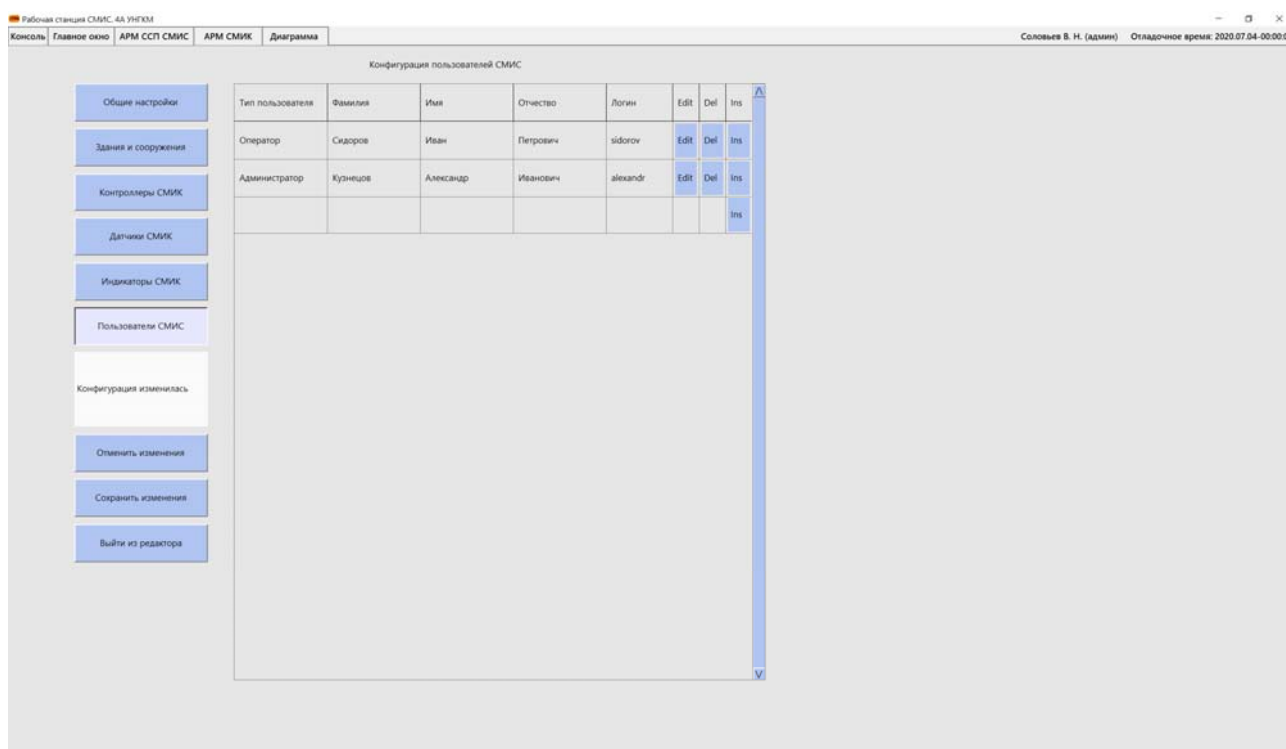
Рабочая станция СМИС. 4А УНГКМ

Консоль | Главное окно | АРМ ССП СМИС | АРМ СМИК | Диаграмма

Соловьев В. Н. (админ) Отладочное время: 2020.07.04-00:00:0

Конфигурация пользователей СМИС

Общие настройки

Здания и сооружения

Контроллеры СМИК

Датчики СМИК

Индикаторы СМИК

Пользователи СМИС

Конфигурация изменилась

Отменить изменения

Сохранить изменения

Выйти из редактора

| Тип пользователя | Фамилия | Имя | Отчество | Логин | Edit | Del | Ins |
|---|---|---|---|---|---|---|---|
| Оператор | Сидоров | Иван | Петрович | sidorov | Edit | Del | Ins |
| Администратор | Кузнецов | Александр | Иванович | alexandr | Edit | Del | Ins |
| | | | | | | | Ins |

Λ
V